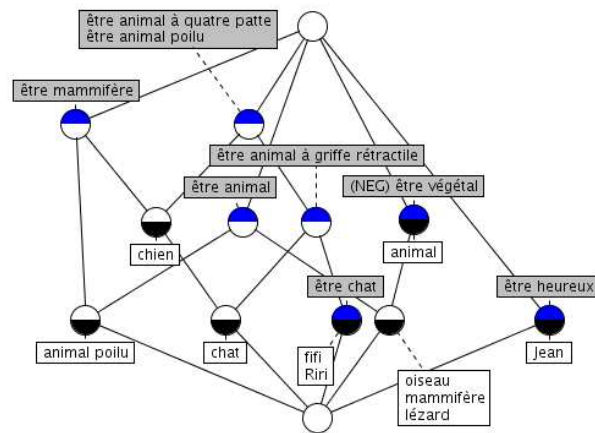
être animal à quatre patte
être animal poilu

être mammifère

être animal à griffe rétractile

être animal

(NEG) être végétal

chien

animal

être chat

être heureux

animal poilu

chat

fifi
Riri

oiseau
mammifère
lézard

Jean